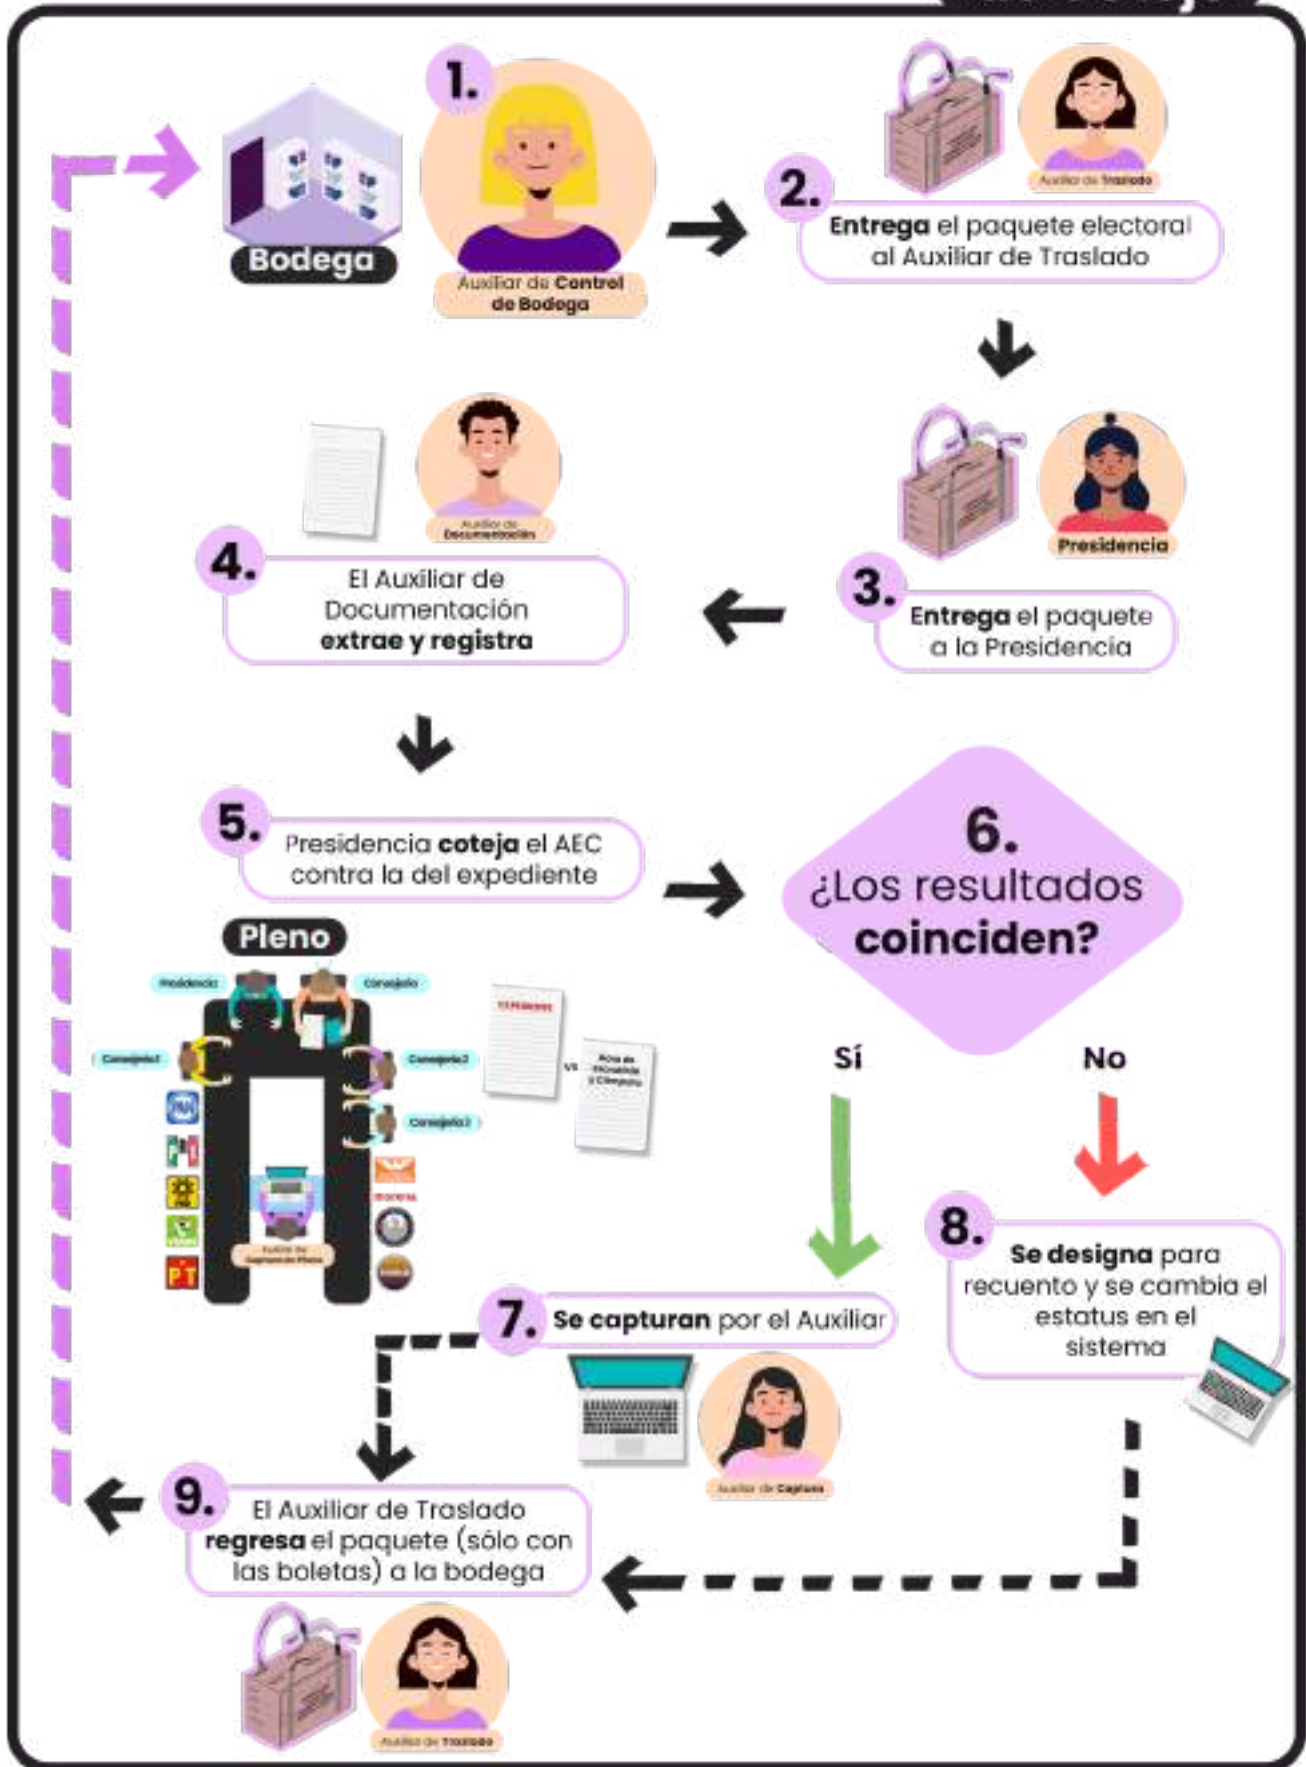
Bodega

1.

Auxiliar de Control de Bodega

2.

Auxiliar de Traslado

Entrega el paquete electoral al Auxiliar de Traslado

Presidencia

3.

Entrega el paquete a la Presidencia

Auxiliar de Documentación

4.

El Auxiliar de Documentación extrae y registra

5.

Presidencia coteja el AEC contra la del expediente

6.

¿Los resultados coinciden?

Pleno

Presidencia

Consejero

Consejero1

Consejero2

Consejero3

Expediente

vs

Acta de Escrutinio y Cómputo

morena

Auxiliar de Captura de Pleno

Sí

No

8.

Se designa para recuento y se cambia el estatus en el sistema

7.

Se capturan por el Auxiliar

Auxiliar de Captura

9.

El Auxiliar de Traslado regresa el paquete (sólo con las boletas) a la bodega

Auxiliar de Traslado